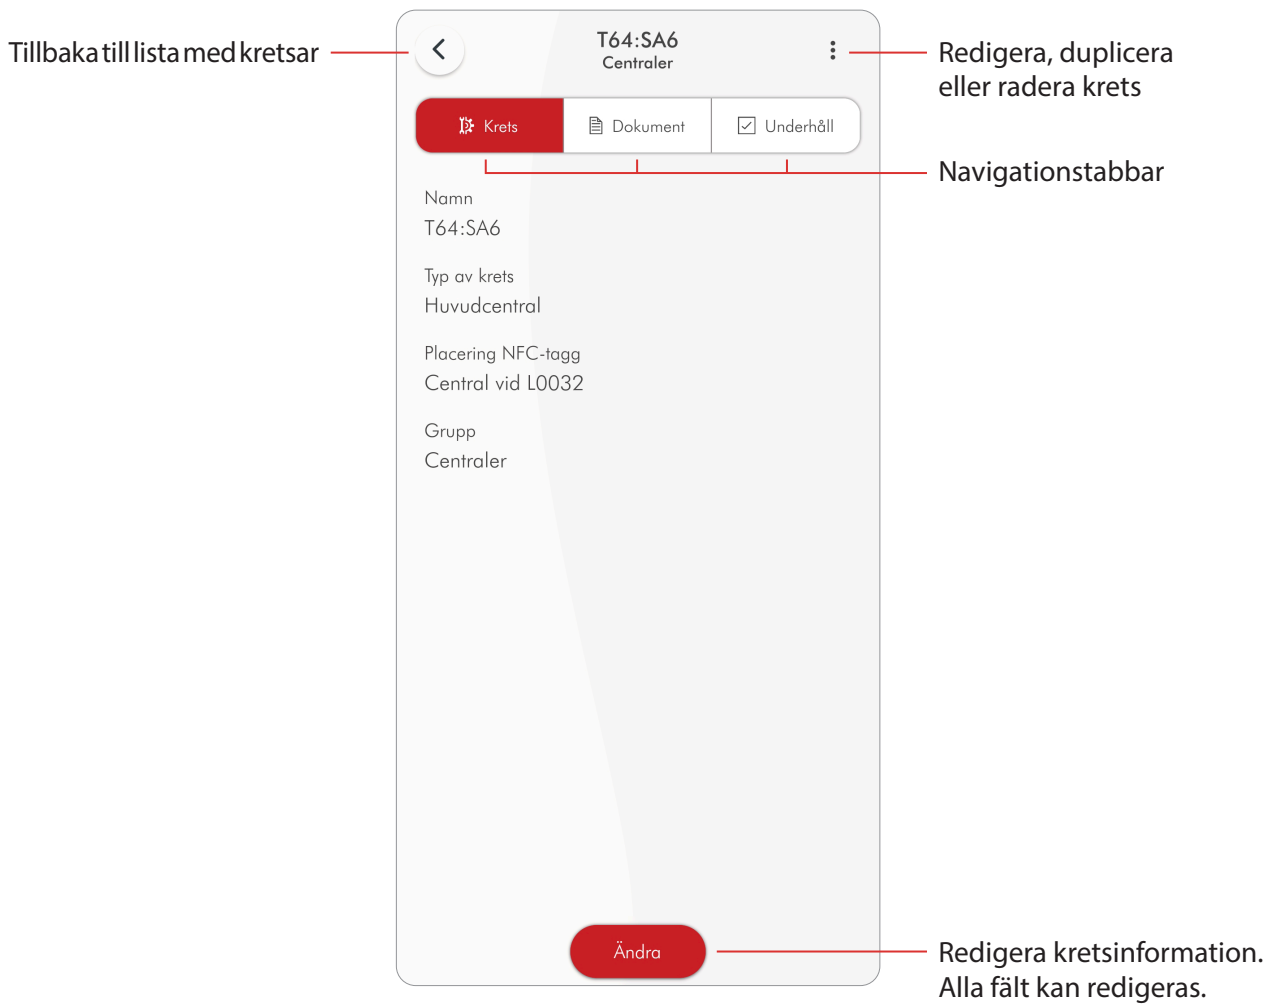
Tillbaka till lista med kretsar

T64:SA6
Centraler

Redigera, duplicera eller radera krets

Krets | Dokument | Underhåll

Navigationstabbar

Namn
T64:SA6

Typ av krets
Huvudcentral

Placering NFC-tagg
Central vid L0032

Grupp
Centraler

Ändra

Redigera kretsinformation. Alla fält kan redigeras.